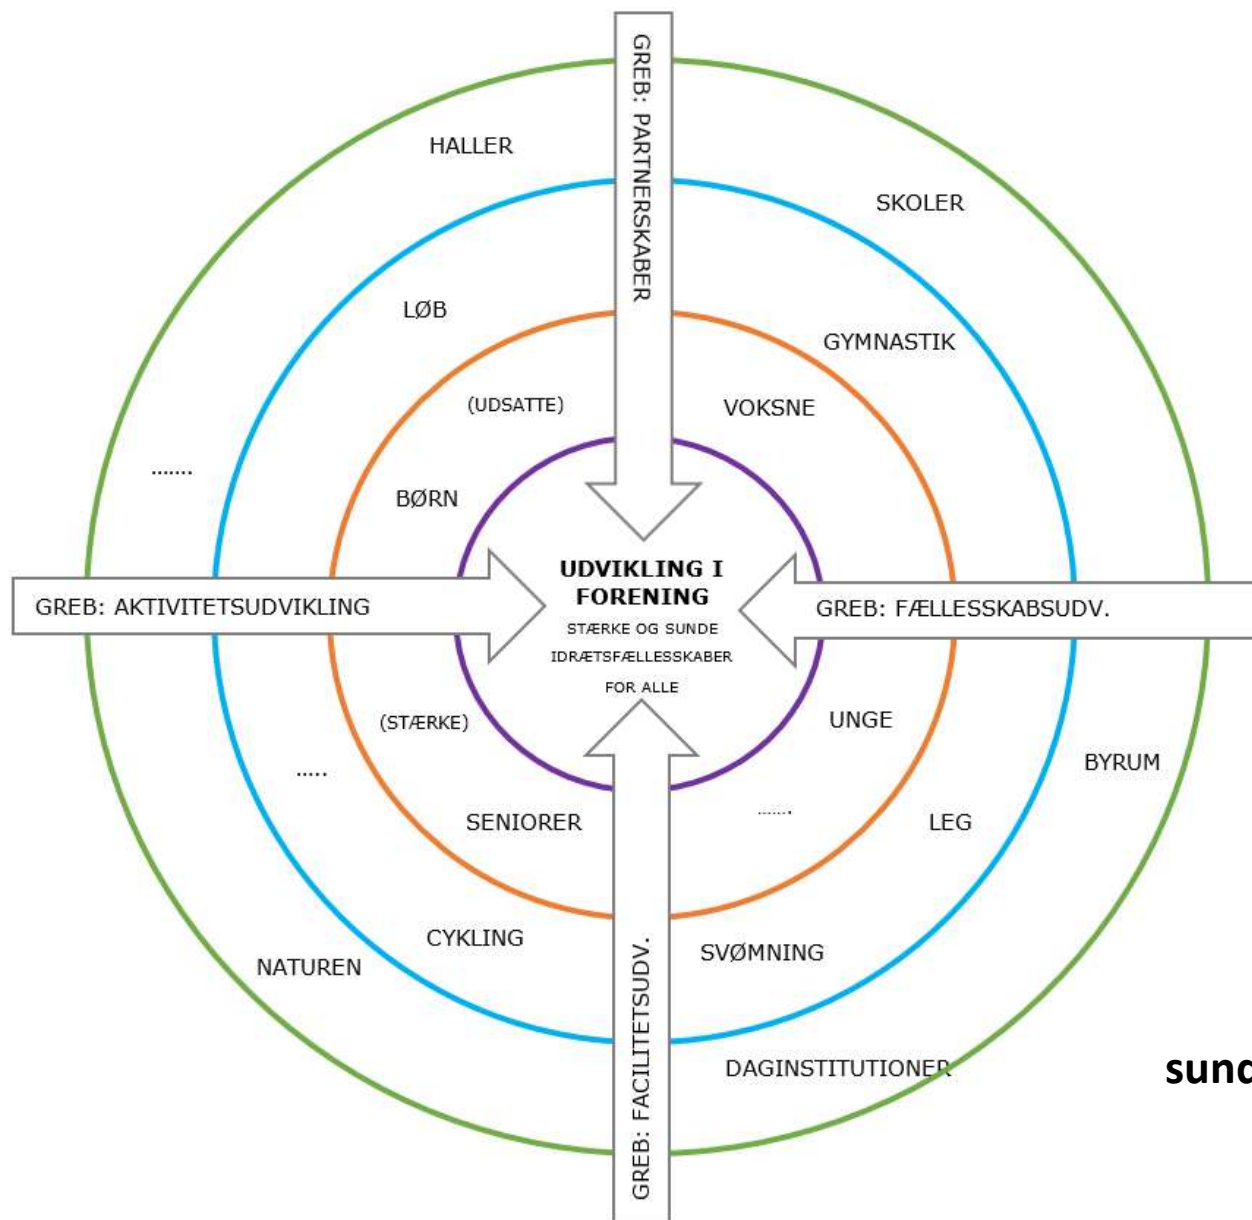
GREB: PARTNERSKABER

HALLER

SKOLER

LØB

GYMNASTIK

(UDSATTE)

VOKSNE

.......

BØRN

UDVIKLING I FORENING

STÆRKE OG SUNDE IDRÆTSFÆLLESSKABER FOR ALLE

GREB: AKTIVITETSUDVIKLING

GREB: FÆLLESSKABSUDV.

(STÆRKE)

UNGE

BYRUM

.....

.......

SENIORER

LEG

CYKLING

SVØMNING

NATUREN

DAGINSTITUTIONER

GREB: FACILITETSUDV.

sund